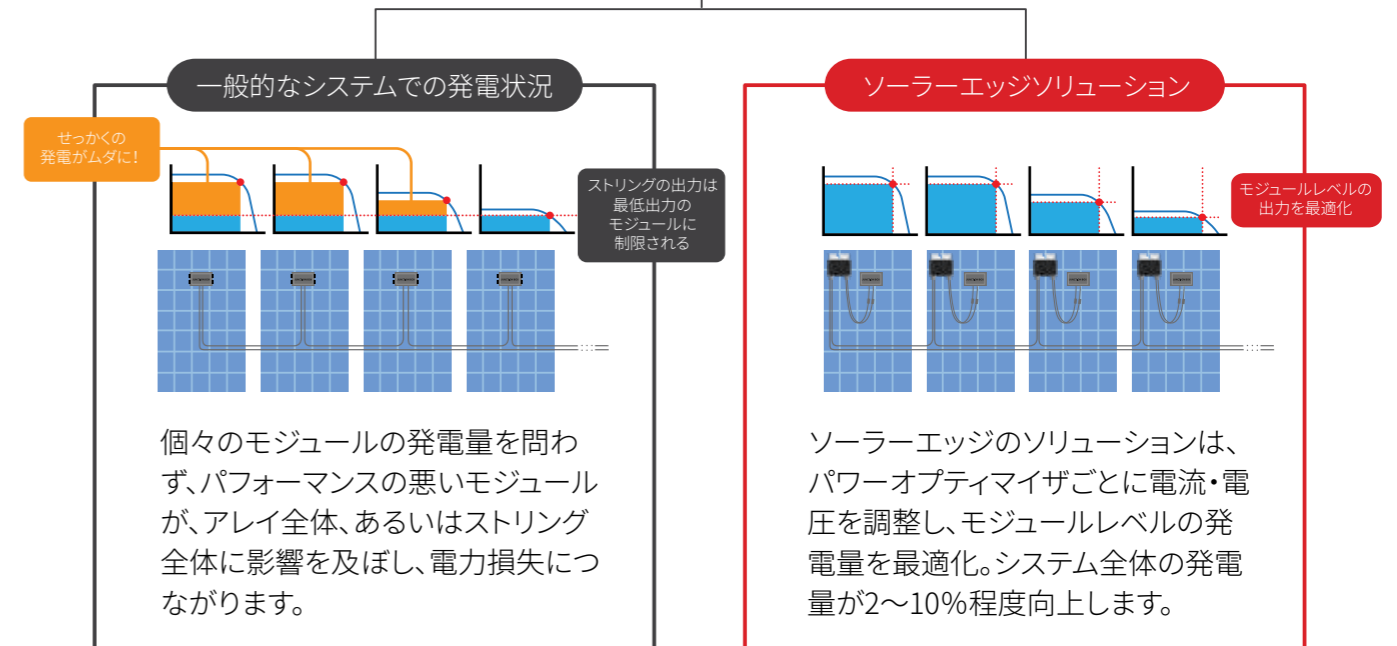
一般的なシステムでの発電状況

せっかくの発電がムダに!

ストリングの出力は最低出力のモジュールに制限される

個々のモジュールの発電量を問わず、パフォーマンスの悪いモジュールが、アレイ全体、あるいはストリング全体に影響を及ぼし、電力損失につながります。

ソーラーエッジソリューション

モジュールレベルの出力を最適化

ソーラーエッジのソリューションは、パワーオプティマイザごとに電流・電圧を調整し、モジュールレベルの発電量を最適化。システム全体の発電量が2〜10%程度向上します。